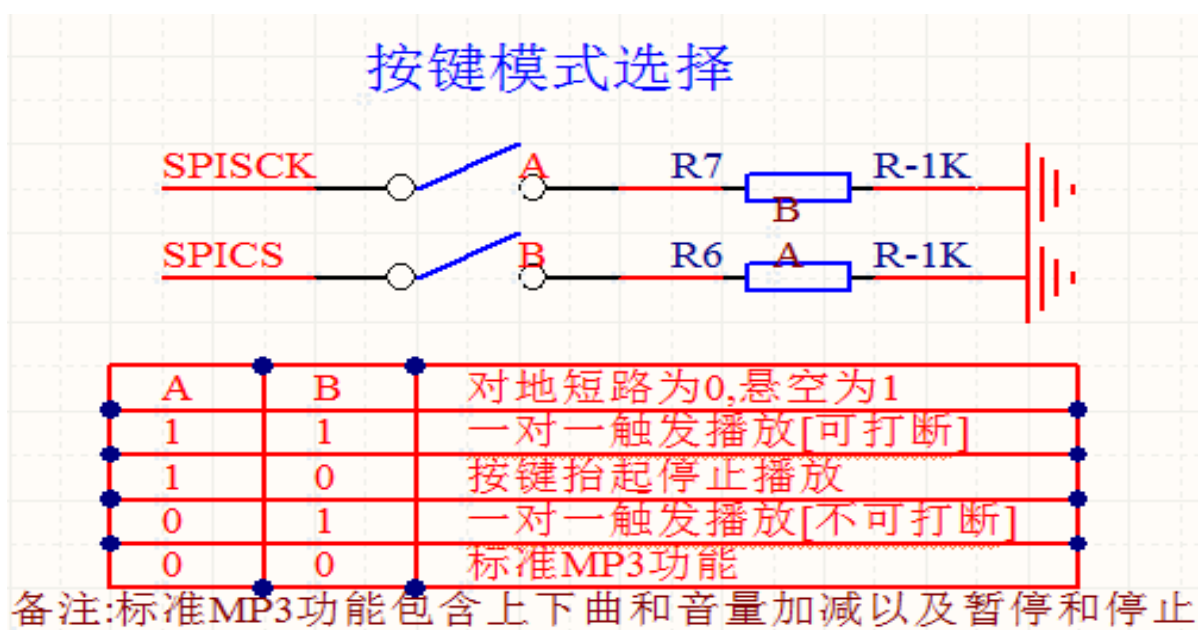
按键模式选择

SPISCK A R7 B R-1K

SPICS B R6 A R-1K

| A | B | 对地短路为0,悬空为1 |
|---|---|---|
| 1 | 1 | 一对一触发播放[可打断] |
| 1 | 0 | 按键抬起停止播放 |
| 0 | 1 | 一对一触发播放[不可打断] |
| 0 | 0 | 标准MP3功能 |

备注:标准MP3功能包含上下曲和音量加减以及暂停和停止